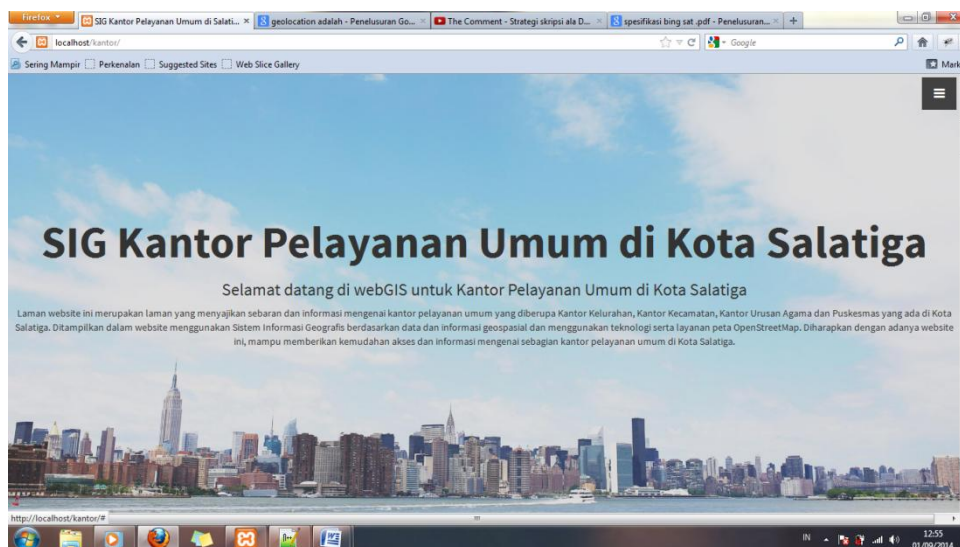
Firefox

SIG Kantor Pelayanan Umum di Salati... ×

geolocation adalah - Penelusuran Go... ×

The Comment - Strategi skripsi ala D... ×

spesifikasi bing sat .pdf - Penelusuran... ×

+

localhost/kantor/

Google

Sering Mampir

Perkenalan

Suggested Sites

Web Slice Gallery

Mark

SIG Kantor Pelayanan Umum di Kota Salatiga

Selamat datang di webGIS untuk Kantor Pelayanan Umum di Kota Salatiga

Laman website ini merupakan laman yang menyajikan sebaran dan informasi mengenai kantor pelayanan umum yang diberupa Kantor Kelurahan, Kantor Kecamatan, Kantor Urusan Agama dan Puskesmas yang ada di Kota Salatiga. Ditampilkan dalam website menggunakan Sistem Informasi Geografis berdasarkan data dan informasi geospasial dan menggunakan teknologi serta layanan peta OpenStreetMap. Diharapkan dengan adanya website ini, mampu memberikan kemudahan akses dan informasi mengenai sebagian kantor pelayanan umum di Kota Salatiga.

http://localhost/kantor/#

IN

12:55

01/09/2014